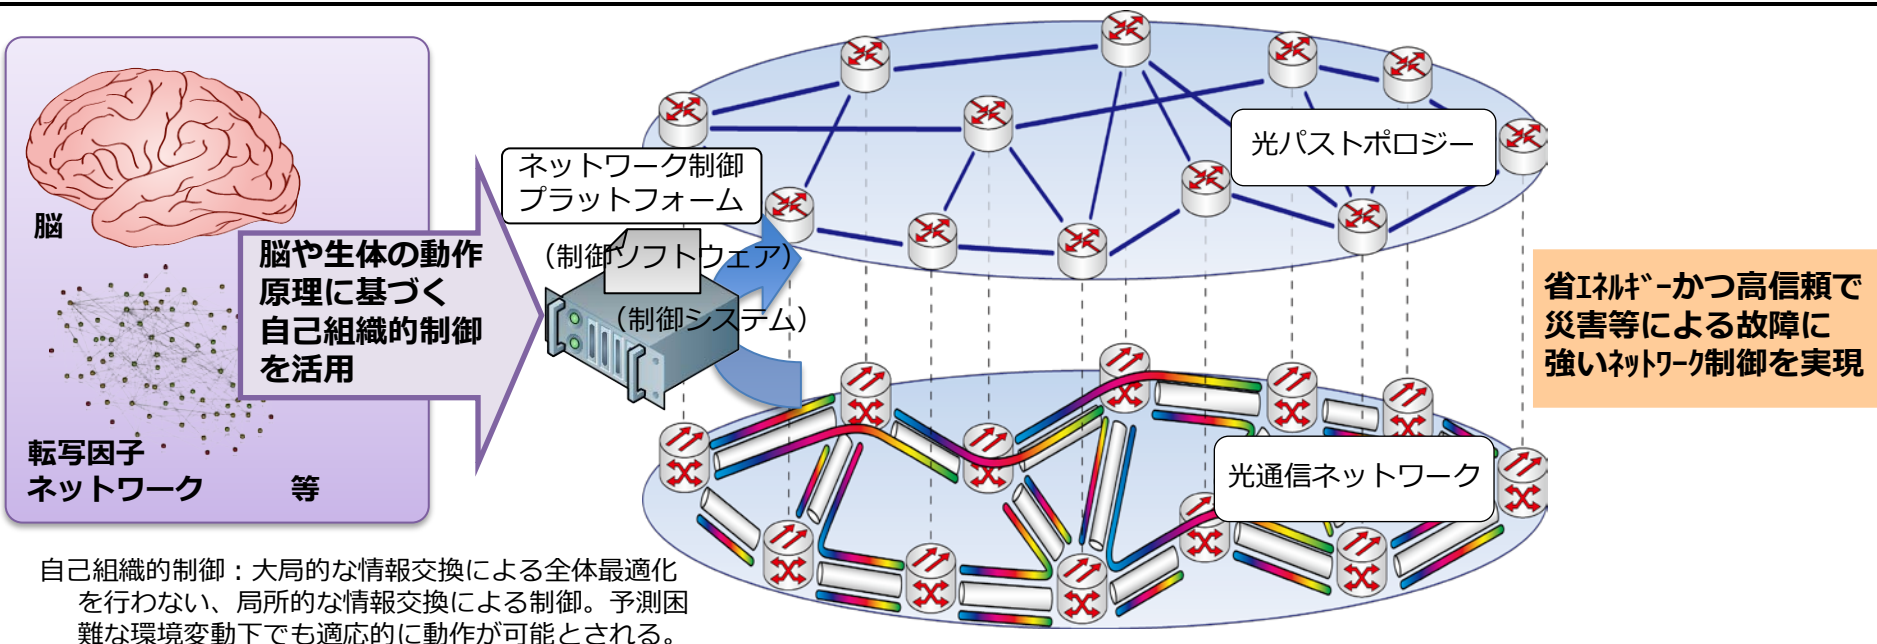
脳

転写因子
ネットワーク

等

脳や生体の動作原理に基づく自己組織的制御を活用

ネットワーク制御プラットフォーム

（制御ソフトウェア）

（制御システム）

光パストポロジー

光通信ネットワーク

省ｴﾈﾙｷﾞｰかつ高信頼で災害等による故障に強いﾈｯﾄﾜｰｸ制御を実現

自己組織的制御：大局的な情報交換による全体最適化を行わない、局所的な情報交換による制御。予測困難な環境変動下でも適応的に動作が可能とされる。